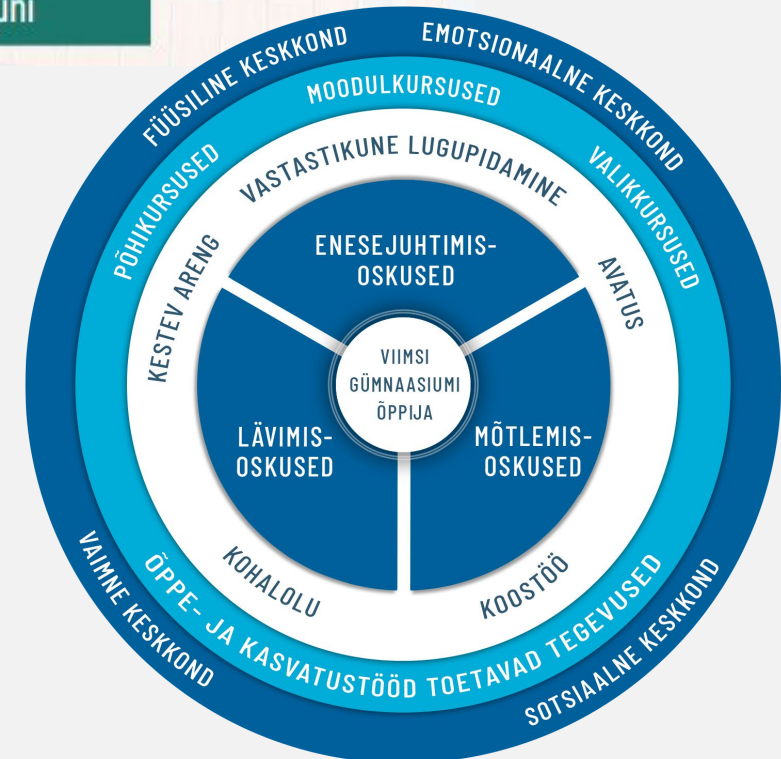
uni

FÜÜSILINE KESKKOND
EMOTSIONAALNE KESKKOND
MOODULKURSUSED
PÕHIKURSUSED
VALIKKURSUSED
VASTASTIKUNE LUGUPIDAMINE
KESTEV ARENG
AVATUS
ENESEJUHTIMISOSKUSED
VIIMSI GÜMNAASIUMI ÕPPIJA
LÄVIMISOSKUSED
MÕTLEMISOSKUSED
KOHALOLU
KOOSTÖÖ
ÕPPE- JA KASVATUSTÖÖD TOETAVAD TEGEVUSED
VAIMNE KESKKOND
SOTSIAALNE KESKKOND